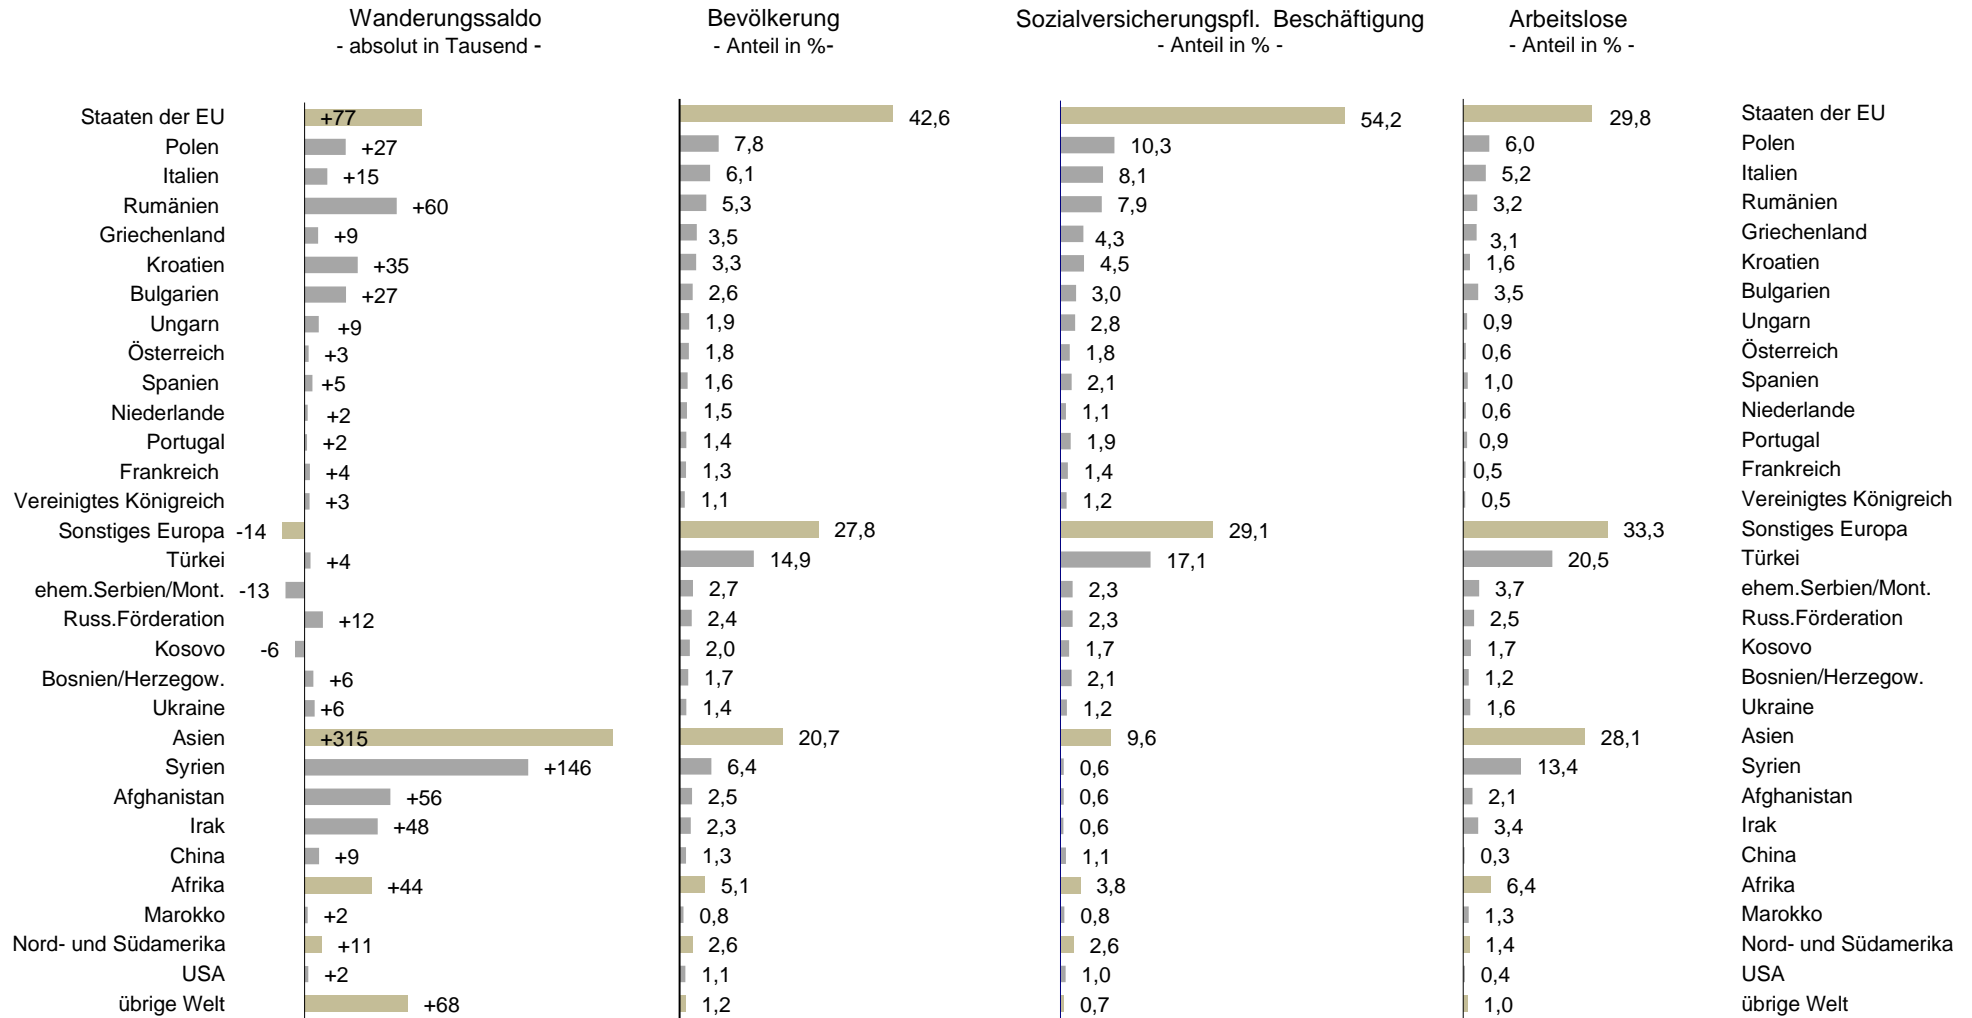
Wanderungssaldo
- absolut in Tausend -

Bevölkerung
- Anteil in %-

Sozialversicherungspfl. Beschäftigung
- Anteil in % -

Arbeitslose
- Anteil in % -

| | Wanderungssaldo | Bevölkerung | Sozialversicherungspfl. Beschäftigung | Arbeitslose | |
|---|---|---|---|---|---|
| Staaten der EU | +77 | 42,6 | 54,2 | 29,8 | Staaten der EU |
| Polen | +27 | 7,8 | 10,3 | 6,0 | Polen |
| Italien | +15 | 6,1 | 8,1 | 5,2 | Italien |
| Rumänien | +60 | 5,3 | 7,9 | 3,2 | Rumänien |
| Griechenland | +9 | 3,5 | 4,3 | 3,1 | Griechenland |
| Kroatien | +35 | 3,3 | 4,5 | 1,6 | Kroatien |
| Bulgarien | +27 | 2,6 | 3,0 | 3,5 | Bulgarien |
| Ungarn | +9 | 1,9 | 2,8 | 0,9 | Ungarn |
| Österreich | +3 | 1,8 | 1,8 | 0,6 | Österreich |
| Spanien | +5 | 1,6 | 2,1 | 1,0 | Spanien |
| Niederlande | +2 | 1,5 | 1,1 | 0,6 | Niederlande |
| Portugal | +2 | 1,4 | 1,9 | 0,9 | Portugal |
| Frankreich | +4 | 1,3 | 1,4 | 0,5 | Frankreich |
| Vereinigtes Königreich | +3 | 1,1 | 1,2 | 0,5 | Vereinigtes Königreich |
| Sonstiges Europa | -14 | 27,8 | 29,1 | 33,3 | Sonstiges Europa |
| Türkei | +4 | 14,9 | 17,1 | 20,5 | Türkei |
| ehem.Serbien/Mont. | -13 | 2,7 | 2,3 | 3,7 | ehem.Serbien/Mont. |
| Russ.Förderation | +12 | 2,4 | 2,3 | 2,5 | Russ.Förderation |
| Kosovo | -6 | 2,0 | 1,7 | 1,7 | Kosovo |
| Bosnien/Herzegow. | +6 | 1,7 | 2,1 | 1,2 | Bosnien/Herzegow. |
| Ukraine | +6 | 1,4 | 1,2 | 1,6 | Ukraine |
| Asien | +315 | 20,7 | 9,6 | 28,1 | Asien |
| Syrien | +146 | 6,4 | 0,6 | 13,4 | Syrien |
| Afghanistan | +56 | 2,5 | 0,6 | 2,1 | Afghanistan |
| Irak | +48 | 2,3 | 0,6 | 3,4 | Irak |
| China | +9 | 1,3 | 1,1 | 0,3 | China |
| Afrika | +44 | 5,1 | 3,8 | 6,4 | Afrika |
| Marokko | +2 | 0,8 | 0,8 | 1,3 | Marokko |
| Nord- und Südamerika | +11 | 2,6 | 2,6 | 1,4 | Nord- und Südamerika |
| USA | +2 | 1,1 | 1,0 | 0,4 | USA |
| übrige Welt | +68 | 1,2 | 0,7 | 1,0 | übrige Welt |